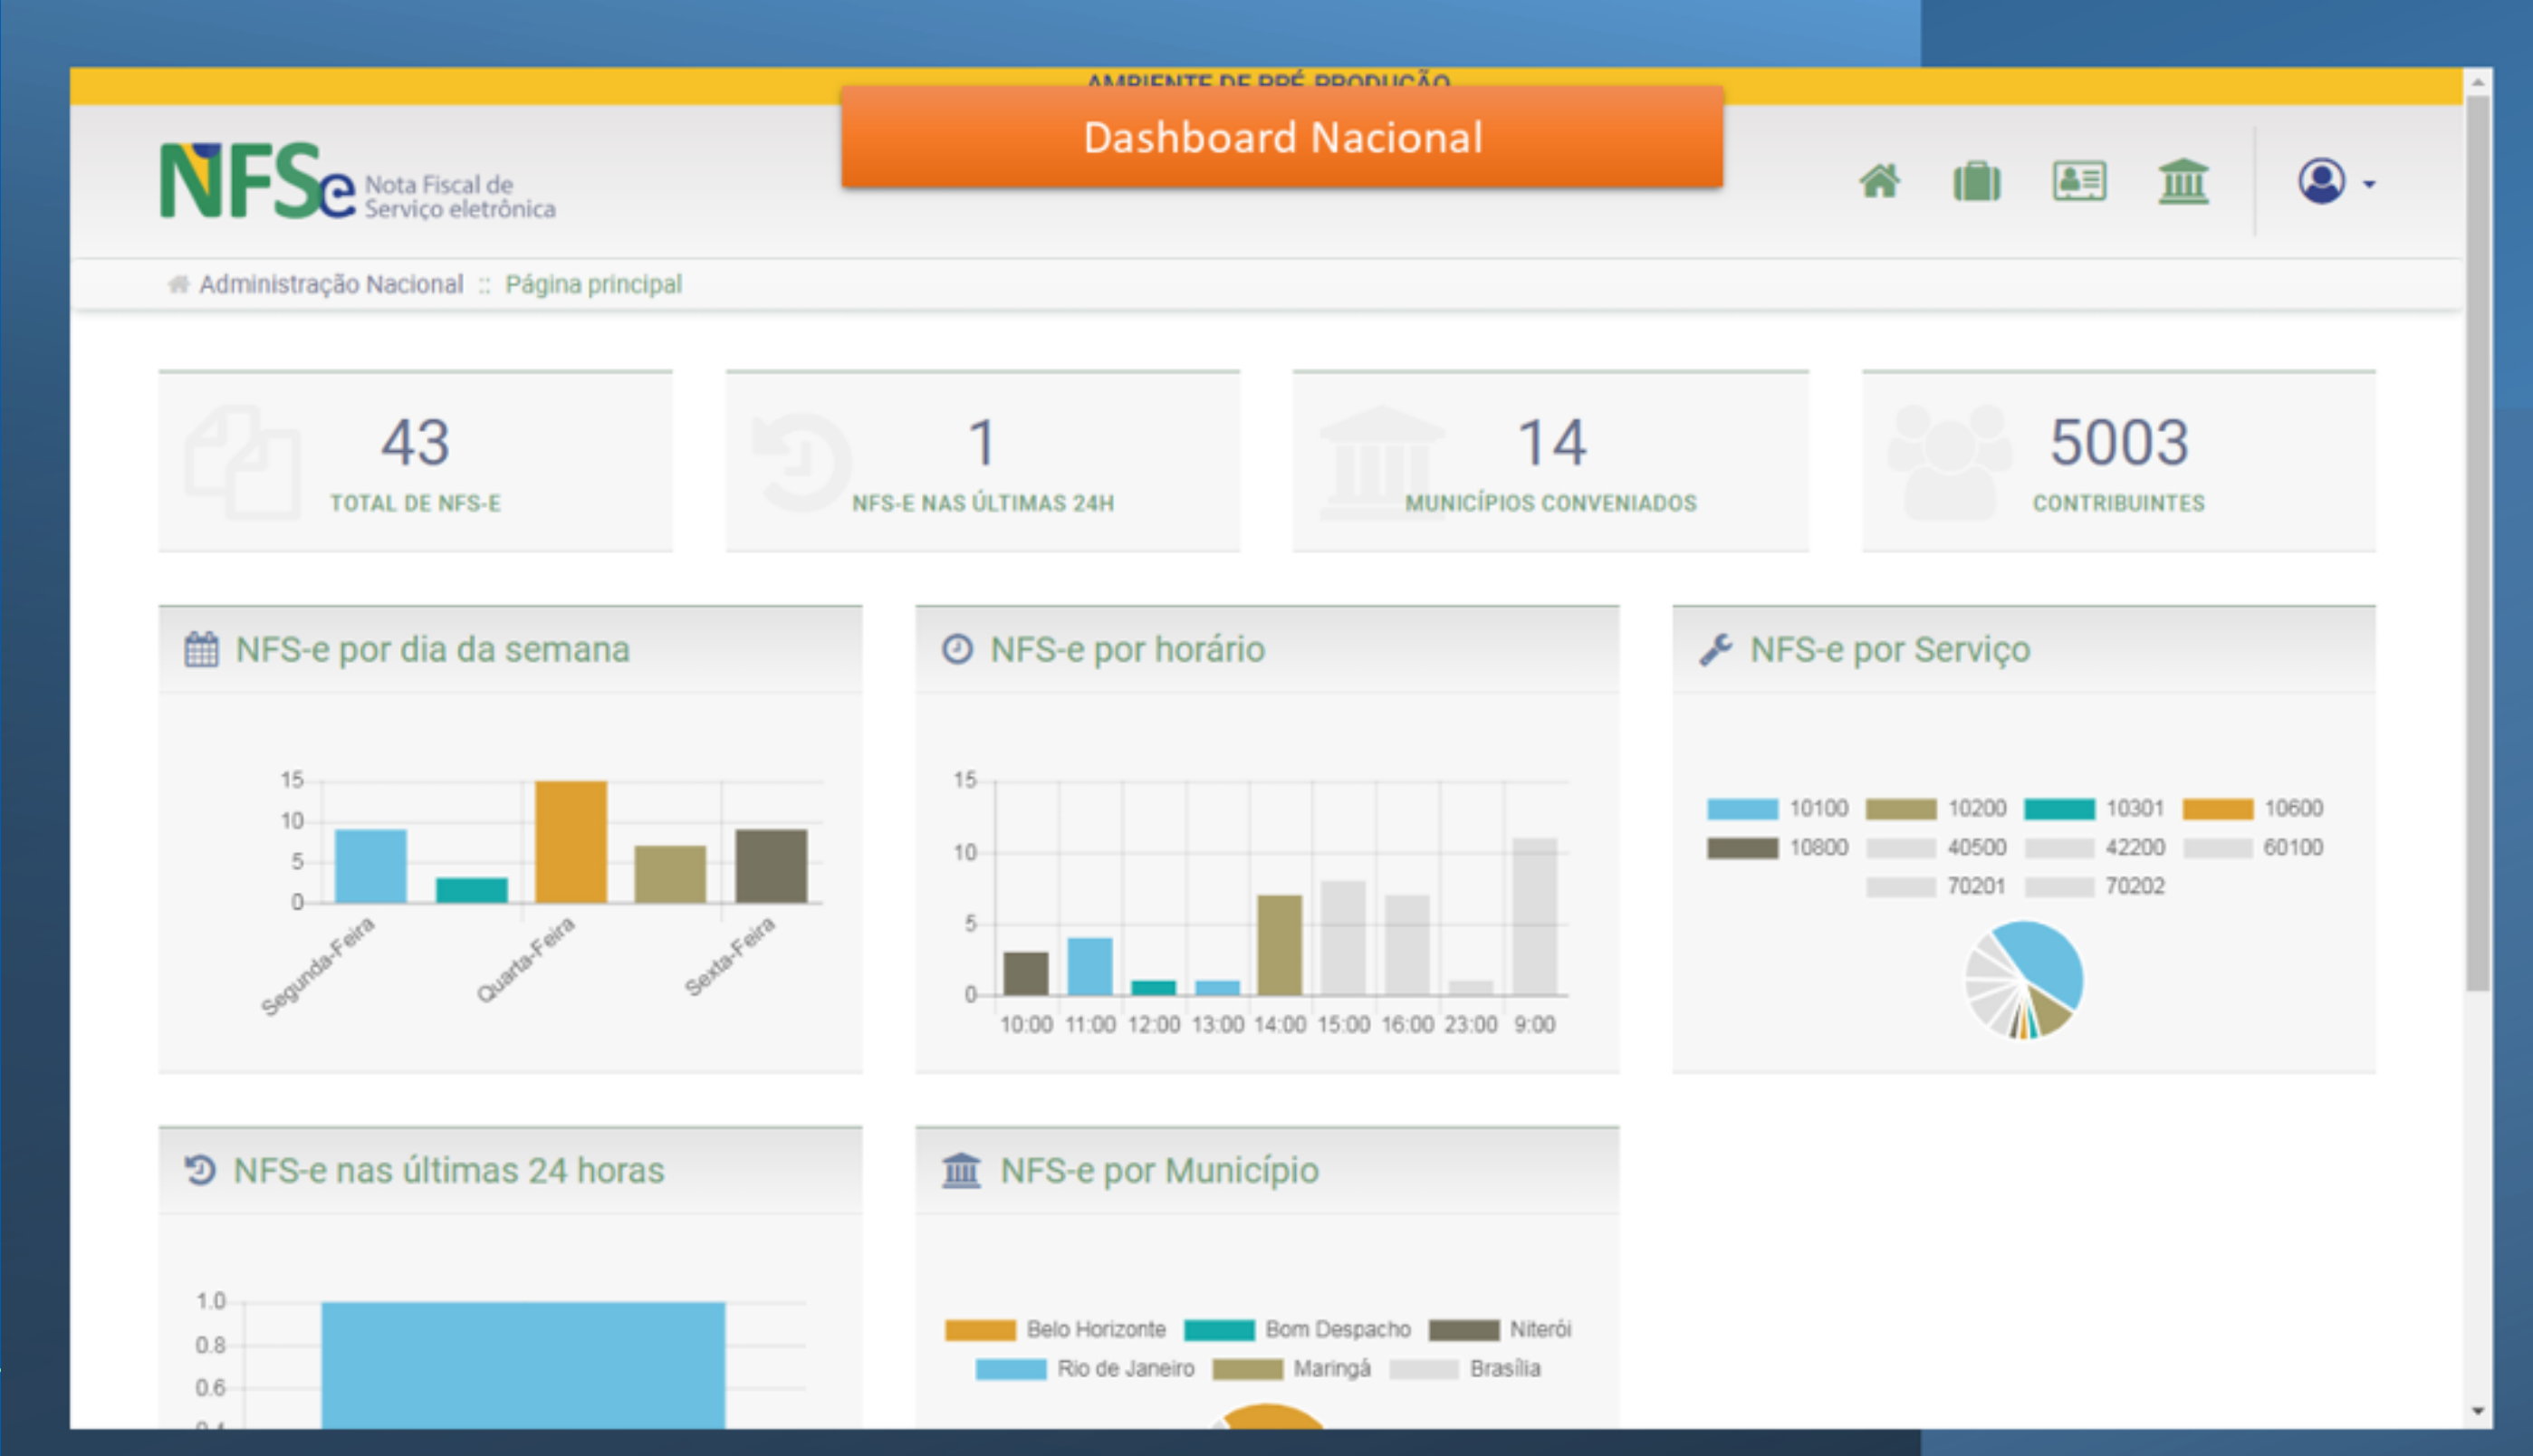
AMBIENTE DE PRÉ-PRODUÇÃO

Dashboard Nacional

NFSe Nota Fiscal de Serviço eletrônica

Administração Nacional :: Página principal

43
TOTAL DE NFS-E

1
NFS-E NAS ÚLTIMAS 24H

14
MUNICÍPIOS CONVENIADOS

5003
CONTRIBUINTES

NFS-e por dia da semana

15
10
5
0
Segunda-Feira
Quarta-Feira
Sexta-Feira

NFS-e por horário

15
10
5
0
10:00 11:00 12:00 13:00 14:00 15:00 16:00 23:00 9:00

NFS-e por Serviço

10100 10200 10301 10600
10800 40500 42200 60100
70201 70202

NFS-e nas últimas 24 horas

1.0
0.8
0.6
0.4

NFS-e por Município

Belo Horizonte Bom Despacho Niterói
Rio de Janeiro Maringá Brasília